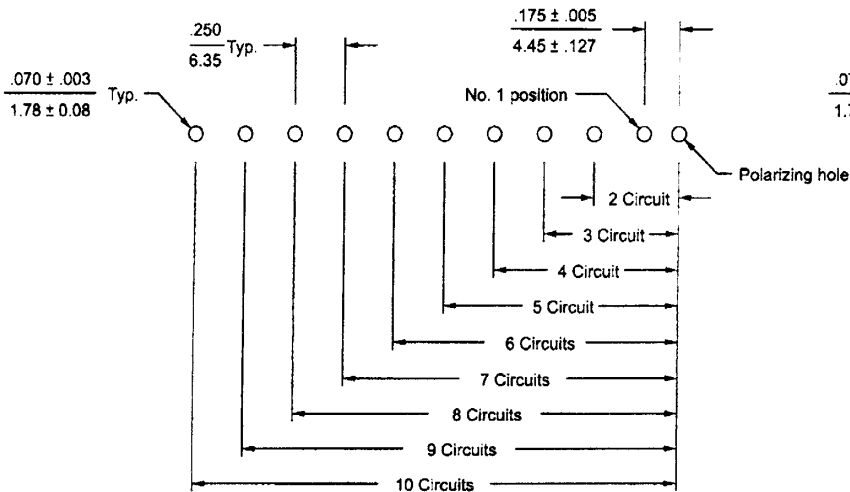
$\frac{.250}{6.35}$ Typ.

$\frac{.175 \pm .005}{4.45 \pm .127}$

$\frac{.070 \pm .003}{1.78 \pm 0.08}$ Typ.

No. 1 position

.0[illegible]
1.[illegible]

Polarizing hole

2 Circuit
3 Circuit
4 Circuit
5 Circuit
6 Circuits
7 Circuits
8 Circuits
9 Circuits
10 Circuits